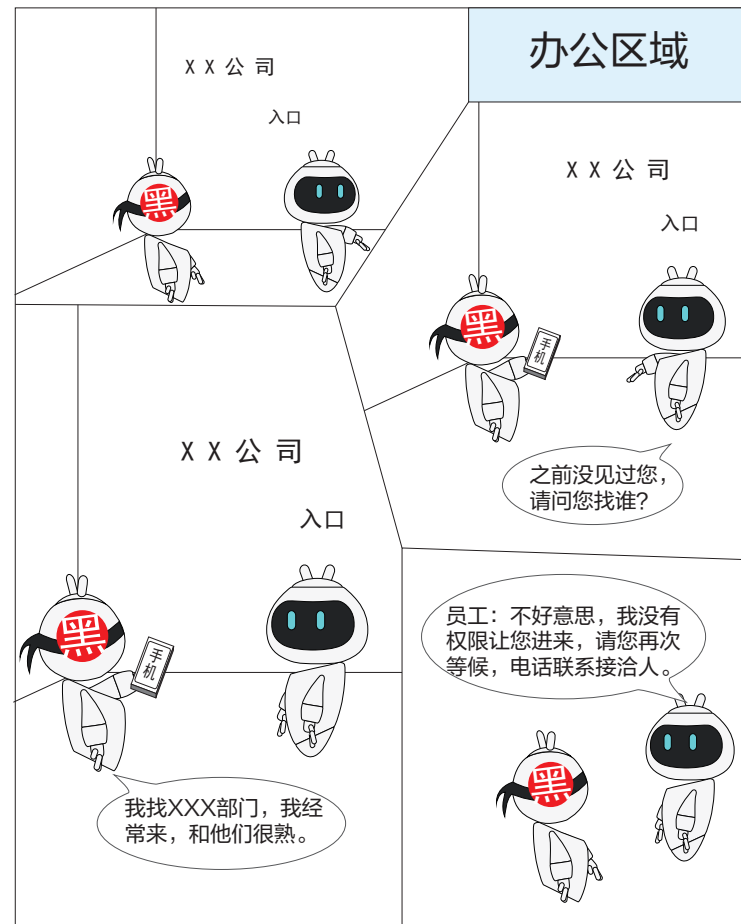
办公区域

X X 公 司

入口

黑

X X 公 司

入口

黑

手机

之前没见过您，请问您找谁？

X X 公 司

入口

黑

手机

我找XXX部门，我经常来，和他们很熟。

员工：不好意思，我没有权限让您进来，请您再次等候，电话联系接洽人。

黑